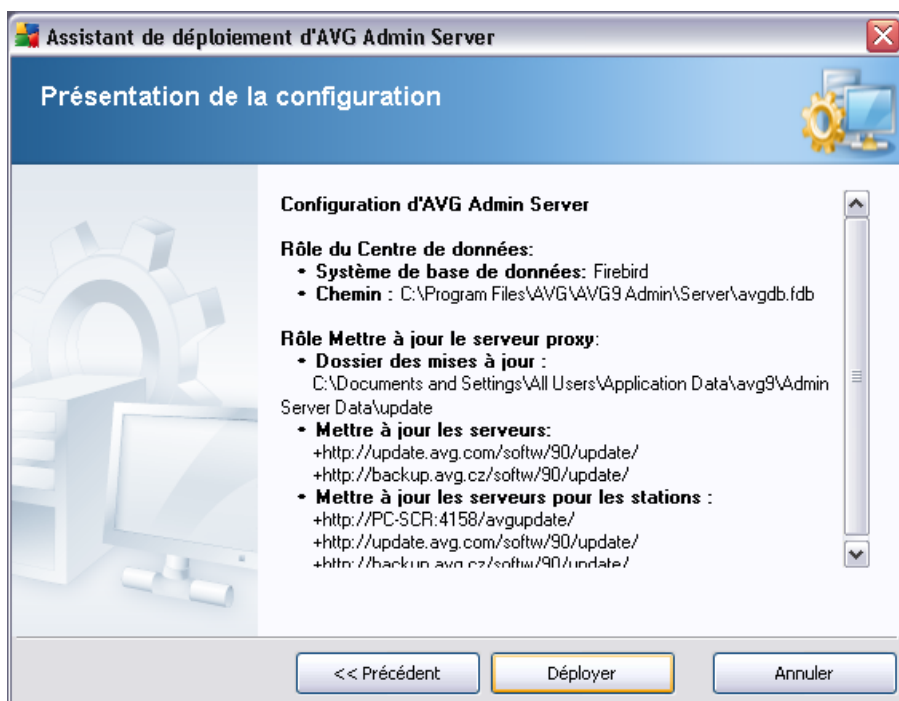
Assistant de déploiement d'AVG Admin Server

Présentation de la configuration

Configuration d'AVG Admin Server

Rôle du Centre de données:
• Système de base de données: Firebird
• Chemin : C:\Program Files\AVG\AVG9 Admin\Server\avgdb.fdb

Rôle Mettre à jour le serveur proxy:
• Dossier des mises à jour :
C:\Documents and Settings\All Users\Application Data\avg9\Admin Server Data\update
• Mettre à jour les serveurs:
+http://update.avg.com/softw/90/update/
+http://backup.avg.cz/softw/90/update/
• Mettre à jour les serveurs pour les stations :
+http://PC-SCR:4158/avgupdate/
+http://update.avg.com/softw/90/update/
+http://backup.avg.cz/softw/90/update/

<< Précédent
Déployer
Annuler